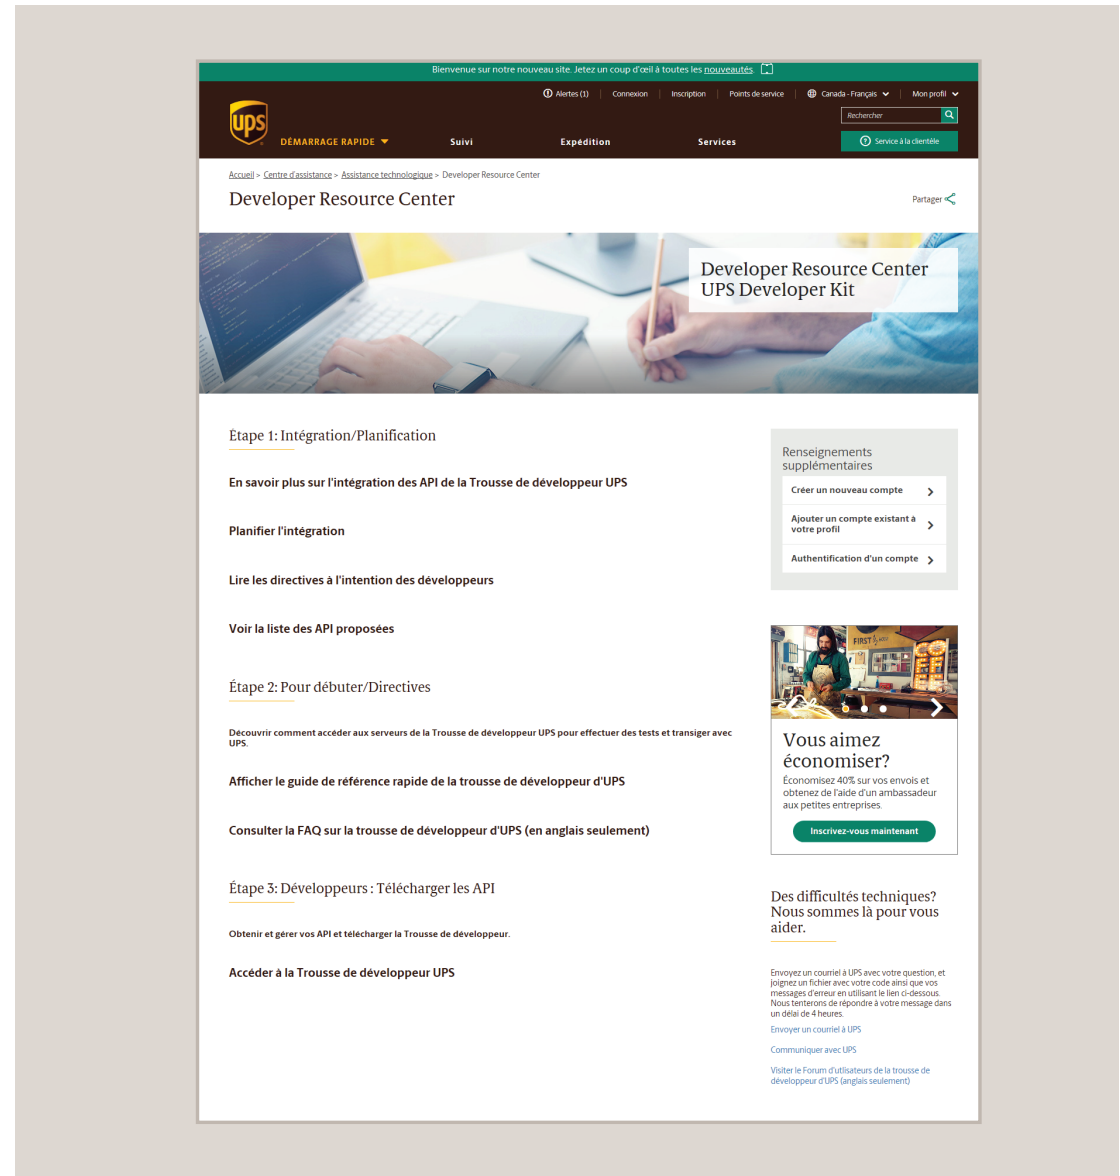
Bienvenue sur notre nouveau site. Jetez un coup d'œil à toutes les nouveautés

Alertes (1) | Connexion | Inscription | Points de service | Canada - Français | Mon profil

ups

Rechercher

DÉMARRAGE RAPIDE | Suivi | Expédition | Services | Service à la clientèle

Accueil > Centre d'assistance > Assistance technologique > Developer Resource Center

Developer Resource Center

Partager

Developer Resource Center
UPS Developer Kit

Étape 1: Intégration/Planification

En savoir plus sur l'intégration des API de la Trousse de développeur UPS

Planifier l'intégration

Lire les directives à l'intention des développeurs

Voir la liste des API proposées

Étape 2: Pour débuter/Directives

Découvrir comment accéder aux serveurs de la Trousse de développeur UPS pour effectuer des tests et transiger avec UPS.

Afficher le guide de référence rapide de la trousse de développeur d'UPS

Consulter la FAQ sur la trousse de développeur d'UPS (en anglais seulement)

Étape 3: Développeurs : Télécharger les API

Obtenir et gérer vos API et télécharger la Trousse de développeur.

Accéder à la Trousse de développeur UPS

Renseignements supplémentaires

Créer un nouveau compte

Ajouter un compte existant à votre profil

Authentification d'un compte

FIRST

Vous aimez économiser?

Économisez 40% sur vos envois et obtenez de l'aide d'un ambassadeur aux petites entreprises.

Inscrivez-vous maintenant

Des difficultés techniques? Nous sommes là pour vous aider.

Envoyez un courriel à UPS avec votre question, et joignez un fichier avec votre code ainsi que vos messages d'erreur en utilisant le lien ci-dessous. Nous tenterons de répondre à votre message dans un délai de 4 heures.

Envoyer un courriel à UPS

Communiquer avec UPS

Visiter le Forum d'utlisateurs de la trousse de développeur d'UPS (anglais seulement)